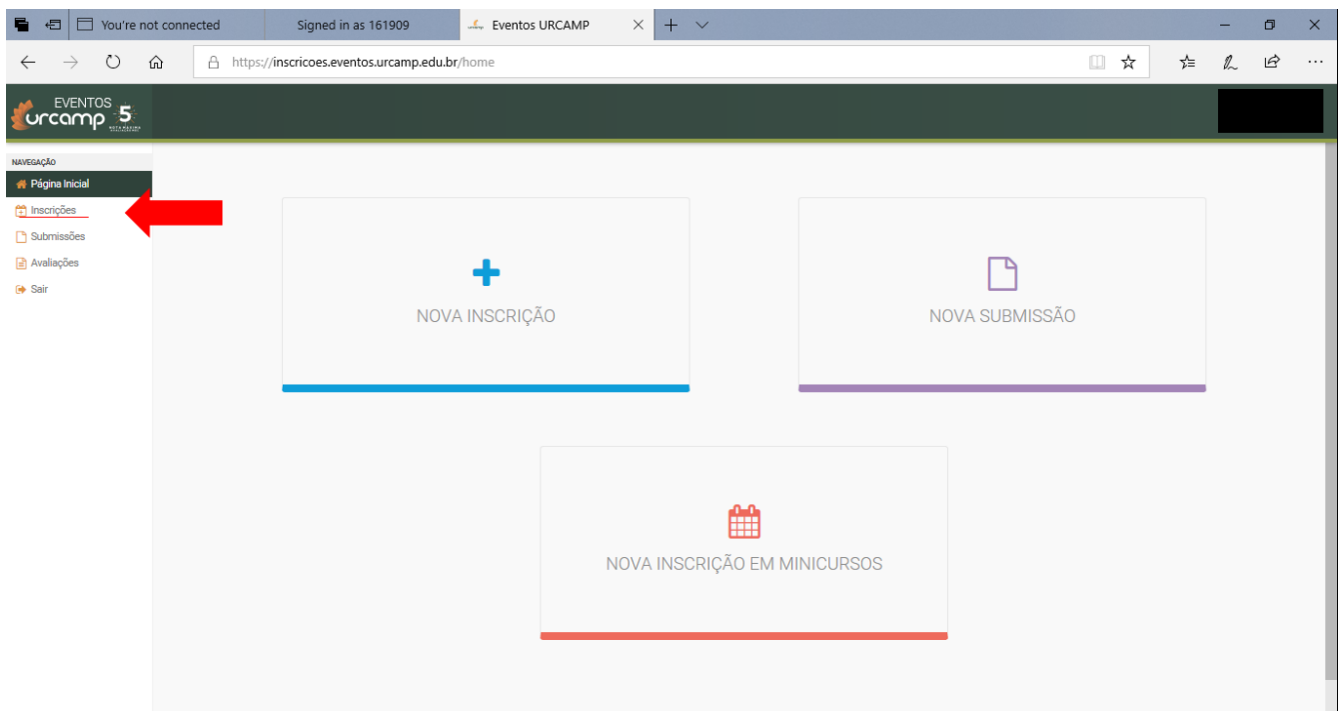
You're not connected

Signed in as 161909

Eventos URCAMP

https://inscricoes.eventos.urcamp.edu.br/home

EVENTOS urcamp 5

NAVEGAÇÃO

Página Inicial

Inscrições

Submissões

Avaliações

Sair

NOVA INSCRIÇÃO

NOVA SUBMISSÃO

NOVA INSCRIÇÃO EM MINICURSOS